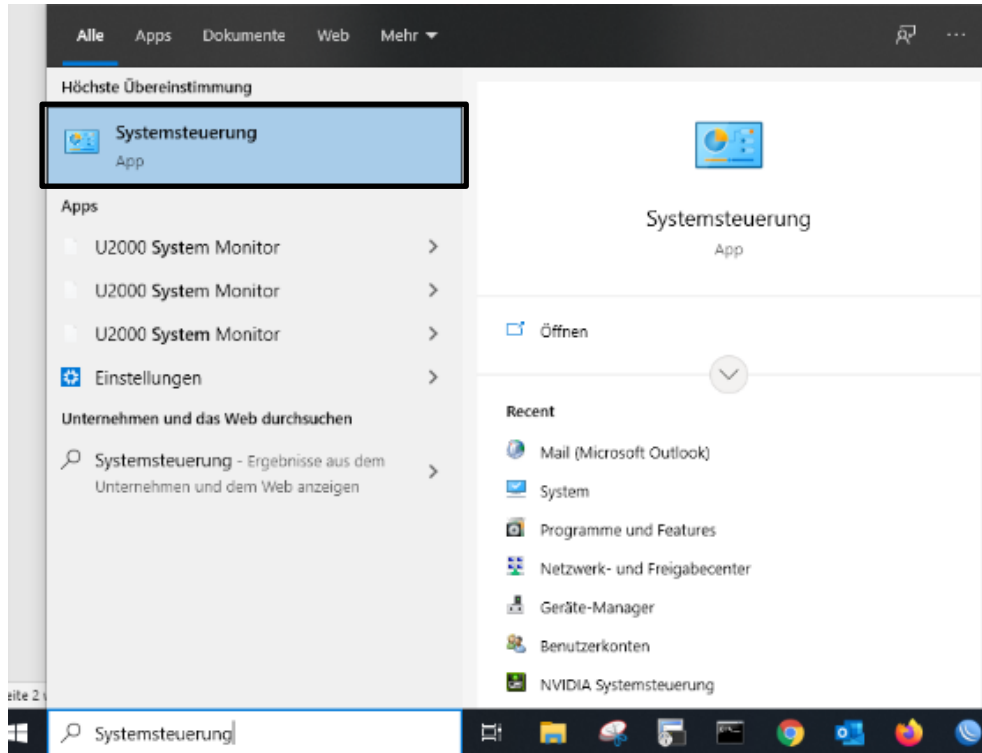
Alle Apps Dokumente Web Mehr ▾

Höchste Übereinstimmung

Systemsteuerung
App

Apps

U2000 System Monitor >

U2000 System Monitor >

U2000 System Monitor >

Einstellungen >

Unternehmen und das Web durchsuchen

Systemsteuerung - Ergebnisse aus dem Unternehmen und dem Web anzeigen >

Systemsteuerung
App

Öffnen

Recent

Mail (Microsoft Outlook)

System

Programme und Features

Netzwerk- und Freigabecenter

Geräte-Manager

Benutzerkonten

NVIDIA Systemsteuerung

eite 2

Systemsteuerung